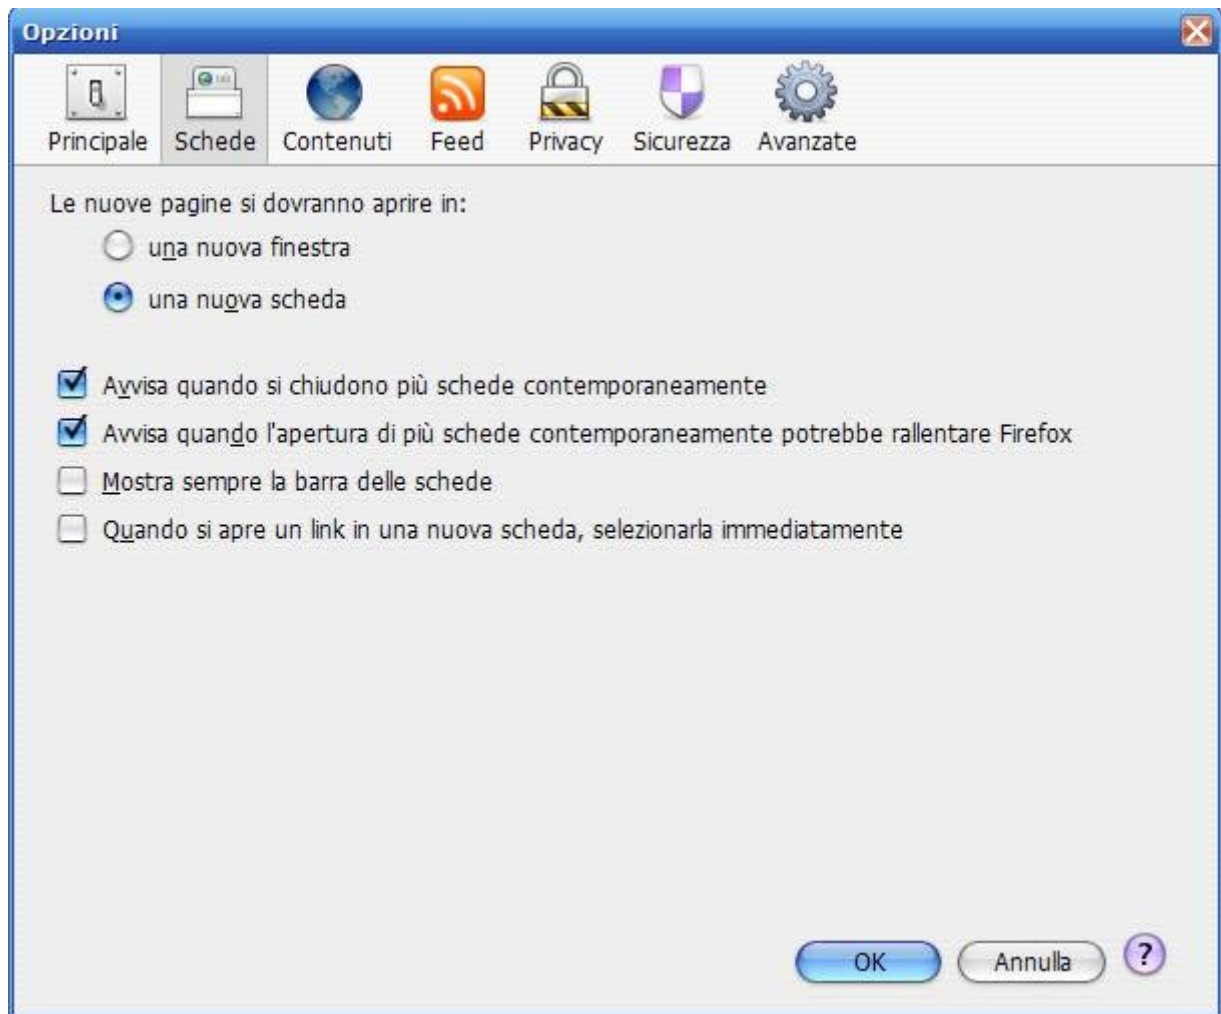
Opzioni

Principale Schede Contenuti Feed Privacy Sicurezza Avanzate

Le nuove pagine si dovranno aprire in:

una nuova finestra

una nuova scheda

Avvisa quando si chiudono più schede contemporaneamente

Avvisa quando l'apertura di più schede contemporaneamente potrebbe rallentare Firefox

Mostra sempre la barra delle schede

Quando si apre un link in una nuova scheda, selezionarla immediatamente

OK Annulla ?